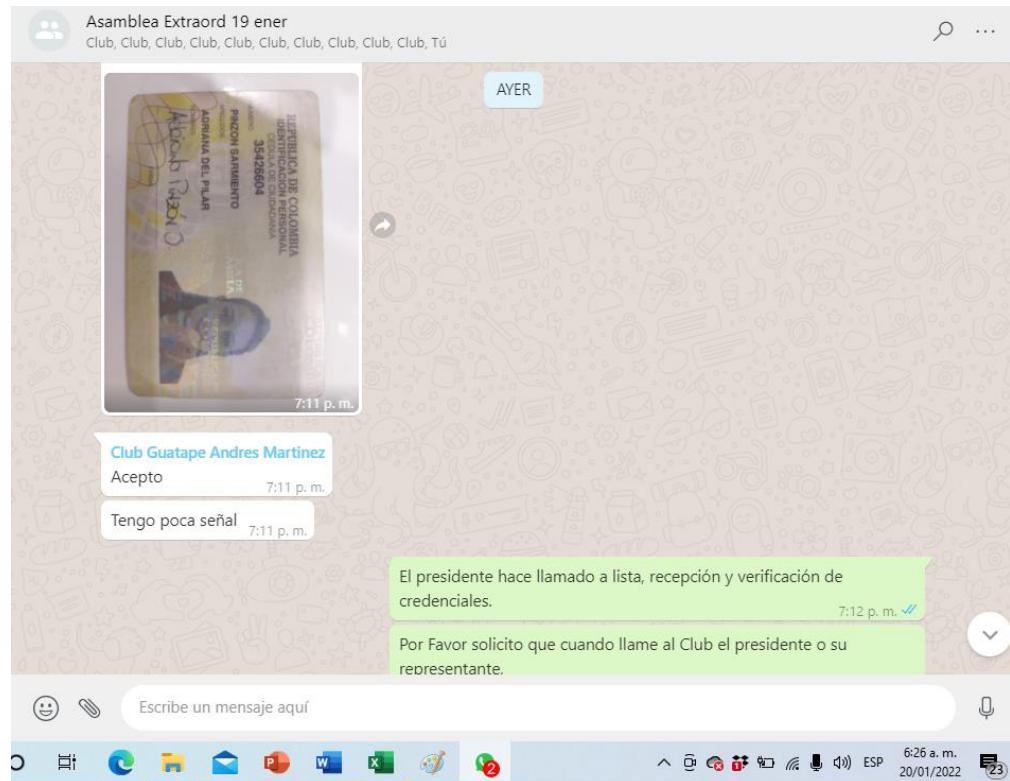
Asamblea Extraord 19 ener
Club, Club, Club, Club, Club, Club, Club, Club, Club, Club, Tú

AYER

REPUBLICA DE COLOMBIA
IDENTIFICACION PERSONAL
CEDULA DE CIUDADANIA
35426604
PINZON SARMIENTO
ADRIANA DEL PILAR

7:11 p. m.

Club Guatape Andres Martinez
Acepto 7:11 p. m.

Tengo poca señal 7:11 p. m.

El presidente hace llamado a lista, recepción y verificación de credenciales. 7:12 p. m.

Por Favor solicito que cuando llame al Club el presidente o su representante.

Escribe un mensaje aquí

ESP 6:26 a. m. 20/01/2022 23